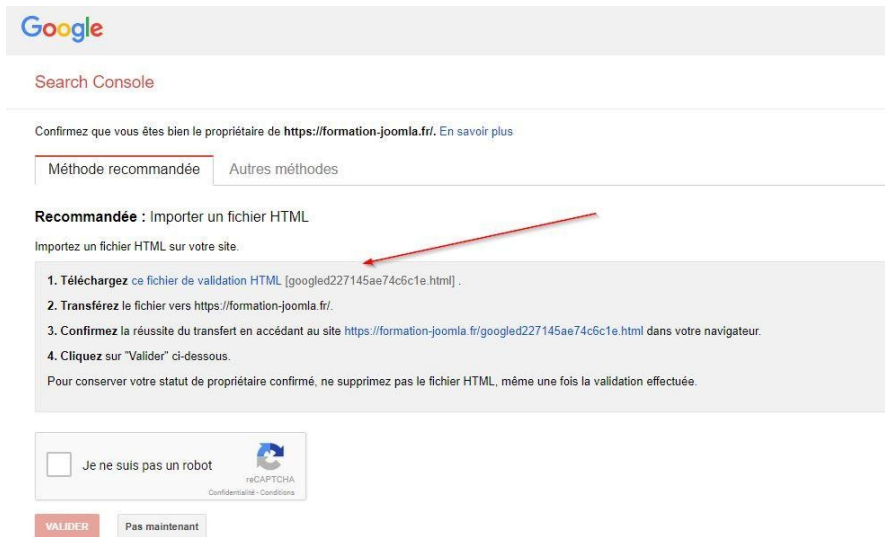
Google

Search Console

Confirmez que vous êtes bien le propriétaire de **https://formation-joomla.fr/.** En savoir plus

Méthode recommandée | Autres méthodes

**Recommandée :** Importer un fichier HTML

Importez un fichier HTML sur votre site.

**1. Téléchargez** ce fichier de validation HTML [googled227145ae74c6c1e.html] .

**2. Transférez** le fichier vers https://formation-joomla.fr/.

**3. Confirmez** la réussite du transfert en accédant au site https://formation-joomla.fr/googled227145ae74c6c1e.html dans votre navigateur.

**4. Cliquez** sur "Valider" ci-dessous.

Pour conserver votre statut de propriétaire confirmé, ne supprimez pas le fichier HTML, même une fois la validation effectuée.

Je ne suis pas un robot

reCAPTCHA
Confidentialité - Conditions

VALIDER Pas maintenant